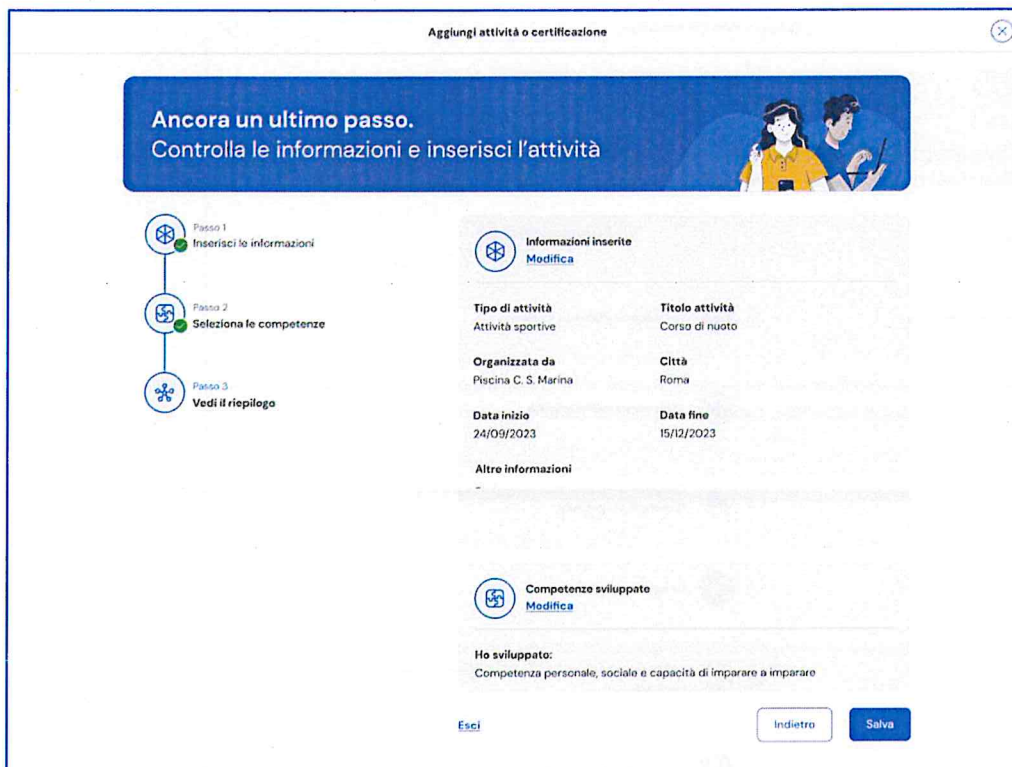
Aggiungi attività o certificazione

Ancora un ultimo passo.
Controlla le informazioni e inserisci l'attività

Passo 1
Inserisci le informazioni

Passo 2
Seleziona le competenze

Passo 3
Vedi il riepilogo

Informazioni inserite
Modifica

Tipo di attività
Attività sportive

Titolo attività
Corso di nuoto

Organizzata da
Piscina C. S. Marina

Città
Roma

Data inizio
24/09/2023

Data fine
15/12/2023

Altre informazioni
-

Competenze sviluppate
Modifica

Ho sviluppato:
Competenza personale, sociale e capacità di imparare a imparare

Esci

Indietro

Salva